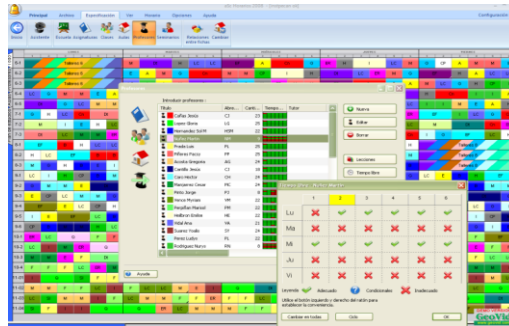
Principal Archivo Especificación Ver Horario Opciones Ayuda

Configuración

Inicio Asistente Escuela Asignaturas Clases Aulas Profesores Divisiones Relaciones entre fichas Cambiar

Taller 1

Taller 1

Introducir profesores :

| Título | Abre... | Conta... | Tiempo... | Tutor |
|---|---|---|---|---|
| Cuffao Josep | CJ | 23 | | |
| Lopez Bruno | LU | 23 | | |
| Hernandez Sol M | HSM | 22 | | |
| | | 22 | | |
| Prada Luis | PL | 23 | | |
| Piñero Pascu | PP | 22 | | |
| Acosta Gregorio | AG | 22 | | |
| Camillo Jesus | CJ | 19 | | |
| Caro Hector | CH | 22 | | |
| Manzanero Cesar | MC | 22 | | |
| Perez Jorge | PJ | 21 | | |
| Reyes Myriam | RM | 22 | | |
| Angeliner Manuel | AM | 22 | | |
| Helbron Emilio | HE | 22 | | |
| Vidal Ana | VA | 22 | | |
| Suarez Vidal | SV | 24 | | |
| Perez Ludan | PL | 22 | | |
| Rodriguez Nurye | RN | 4 | | |

Nueva

Editar

Borrar

Lecciones

Tiempo libre

Ayuda

| | 1 | 2 | 3 | 4 | 5 | 6 |
|---|---|---|---|---|---|---|
| Lu | | | | | | |
| Ma | | | | | | |
| Mi | | | | | | |
| Ju | | | | | | |
| Vi | | | | | | |

Leyenda: Adecuado Condicional Inadecuado

Utilice el botón izquierdo y derecho del ratón para establecer la conveniencia.

Cambiar en todas Solo OK

GeoVi